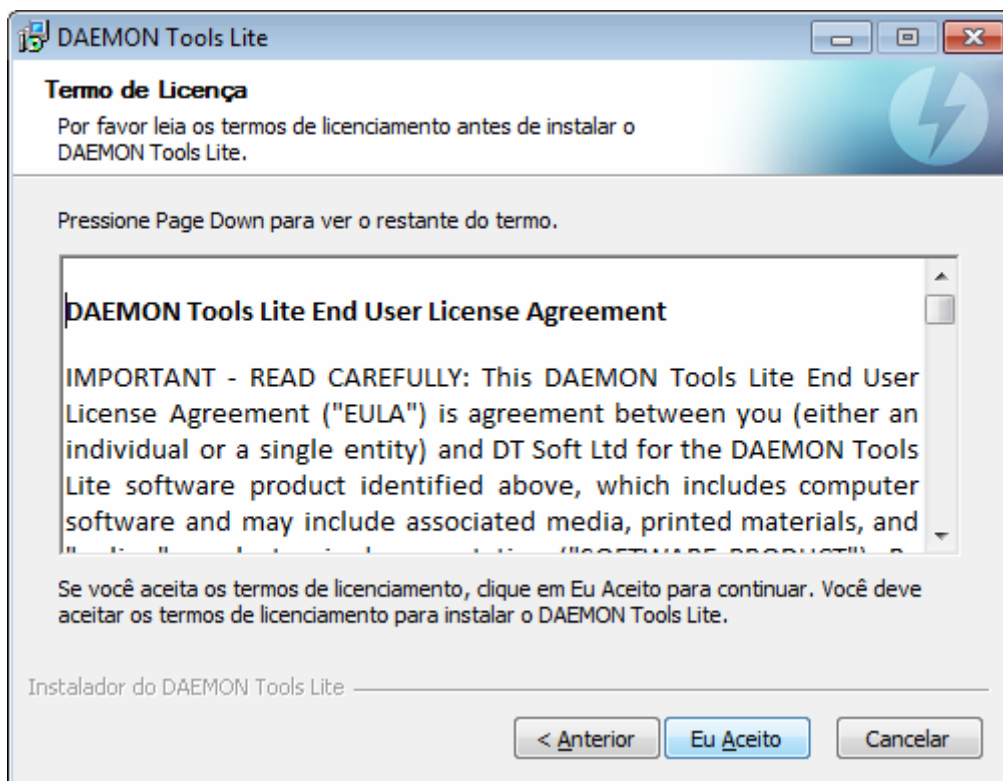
DAEMON Tools Lite

Termo de Licença
Por favor leia os termos de licenciamento antes de instalar o DAEMON Tools Lite.

Pressione Page Down para ver o restante do termo.

DAEMON Tools Lite End User License Agreement

IMPORTANT - READ CAREFULLY: This DAEMON Tools Lite End User License Agreement ("EULA") is agreement between you (either an individual or a single entity) and DT Soft Ltd for the DAEMON Tools Lite software product identified above, which includes computer software and may include associated media, printed materials, and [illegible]

Se você aceita os termos de licenciamento, clique em Eu Aceito para continuar. Você deve aceitar os termos de licenciamento para instalar o DAEMON Tools Lite.

Instalador do DAEMON Tools Lite

< Anterior | Eu Aceito | Cancelar